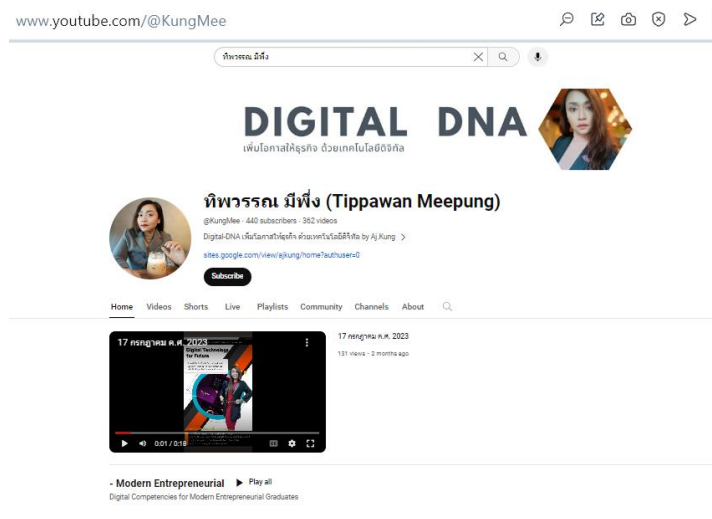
www.youtube.com/@KungMee

ทิพวรรณ มีพึ่ง

DIGITAL DNA
เพิ่มโอกาสให้ธุรกิจ ด้วยเทคโนโลยีดิจิทัล

ทิพวรรณ มีพึ่ง (Tippawan Meepung)

@KungMee · 440 subscribers · 362 videos

Digital-DNA เพิ่มโอกาสให้ธุรกิจ ด้วยเทคโนโลยีดิจิทัล by Aj.Kung >

sites.google.com/view/ajkung/home?authuser=0

Subscribe

Home Videos Shorts Live Playlists Community Channels About

17 กรกฎาคม ค.ศ. 2023

Digital Technology for Future

0:01 / 0:18

17 กรกฎาคม ค.ศ. 2023

131 views · 2 months ago

- Modern Entrepreneurial ▶ Play all

Digital Competencies for Modern Entrepreneurial Graduates